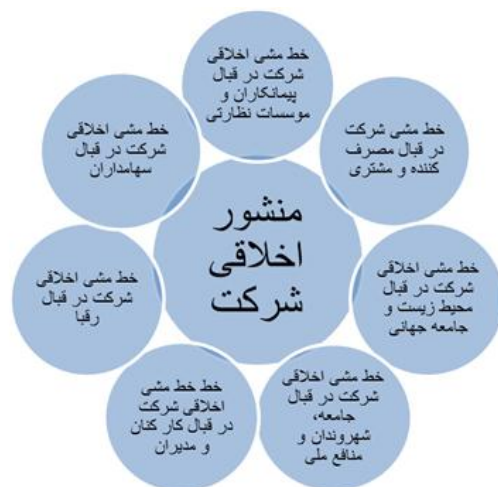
منشور اخلاقی شرکت

خط مشی اخلاقی شرکت در قبال پیمانکاران و موسسات نظارتی

خط مشی شرکت در قبال مصرف کننده و مشتری

خط مشی اخلاقی شرکت در قبال محیط زیست و جامعه جهانی

خط مشی اخلاقی شرکت در قبال جامعه، شهروندان و منافع ملی

خط خط مشی اخلاقی شرکت در قبال کارکنان و مدیران

خط مشی اخلاقی شرکت در قبال رقبا

خط مشی اخلاقی شرکت در قبال سهامداران